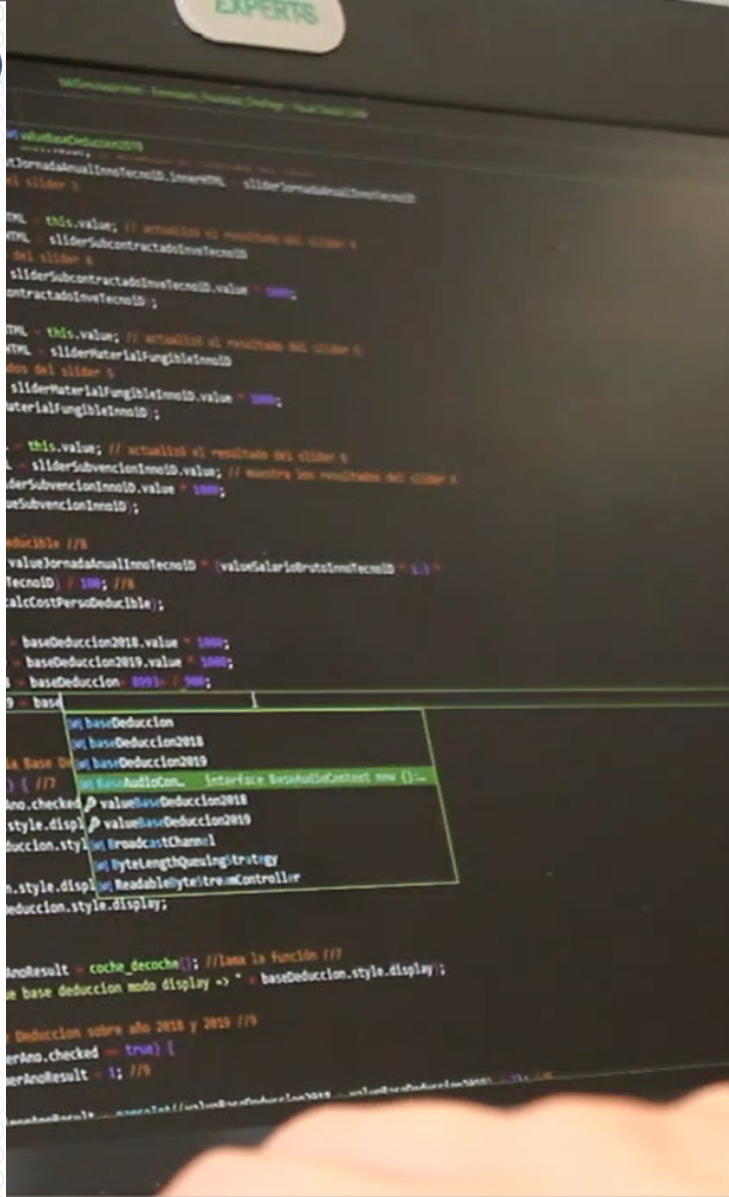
EXPERTS

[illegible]

valueBaseDeduccion2019
utJornadaAnualInnoTecnoID.innerHTML = sliderJornadaAnualInnoTecnoID
del slider 3

TML = this.value; // actualizó el resultado del slider 4
TML = sliderSubcontractadoInnoTecnoID
del slider 4
sliderSubcontractadoInnoTecnoID.value * 1000;
ontractadoInnoTecnoID);

TML = this.value; // actualizó el resultado del slider 5
TML = sliderMaterialFungibleInnoID
dos del slider 5
sliderMaterialFungibleInnoID.value * 1000;
aterialFungibleInnoID);

= this.value; // actualizó el resultado del slider 6
= sliderSubvencionInnoID.value; // muestra los resultados del slider 6
derSubvencionInnoID.value * 1000;
eSubvencionInnoID);

educible //6
valueJornadaAnualInnoTecnoID * (valueSalarioBrutoInnoTecnoID * 1.3 *
TecnoID) / 100; //6
alcCostPersoDeducible);

= baseDeduccion2018.value * 1000;
= baseDeduccion2019.value * 1000;
= baseDeduccion- 8993- / 900;
9 = base

baseDeduccion
baseDeduccion2018
baseDeduccion2019
BaseAudioCon… interface BaseAudioContext new ()…
valueBaseDeduccion2018
valueBaseDeduccion2019
BroadcastChannel
ByteLengthQueuingStrategy
ReadableByteStreamController

a Base D
) { //7
Ano.checked
style.displ
duccion.styl

n.style.displ
educcion.style.display;

AnoResult = coche_decoche(); //lama la función //7
e base deduccion modo display => " + baseDeduccion.style.display);

Deduccion sobre año 2018 y 2019 //9
erAno.checked == true) {
erAnoResult = 1; //9

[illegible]